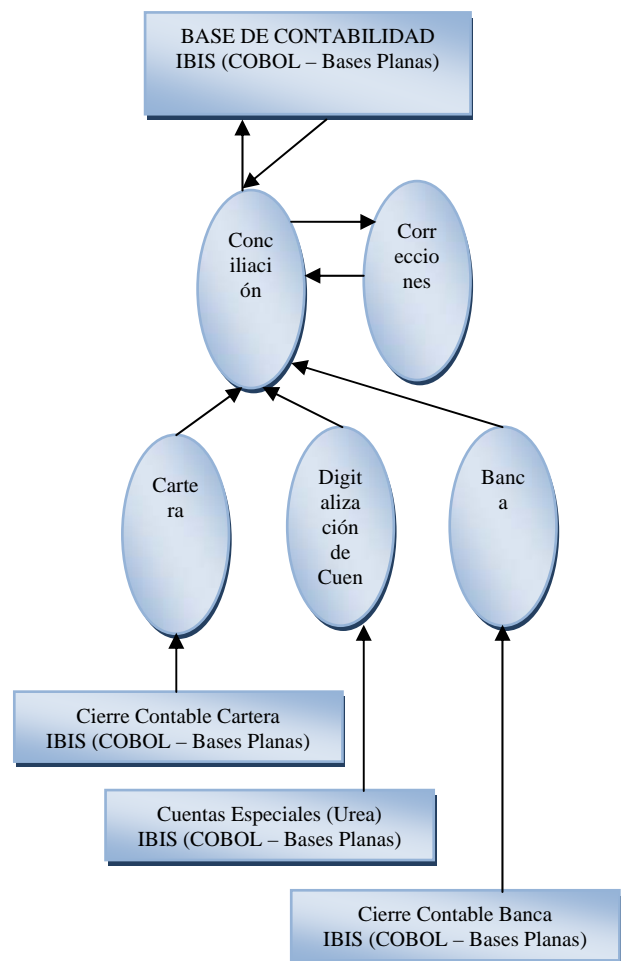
BASE DE CONTABILIDAD
IBIS (COBOL – Bases Planas)

Conciliación

Correcciones

Cartera

Digitalización de Cuen

Banca

Cierre Contable Cartera
IBIS (COBOL – Bases Planas)

Cuentas Especiales (Urea)
IBIS (COBOL – Bases Planas)

Cierre Contable Banca
IBIS (COBOL – Bases Planas)